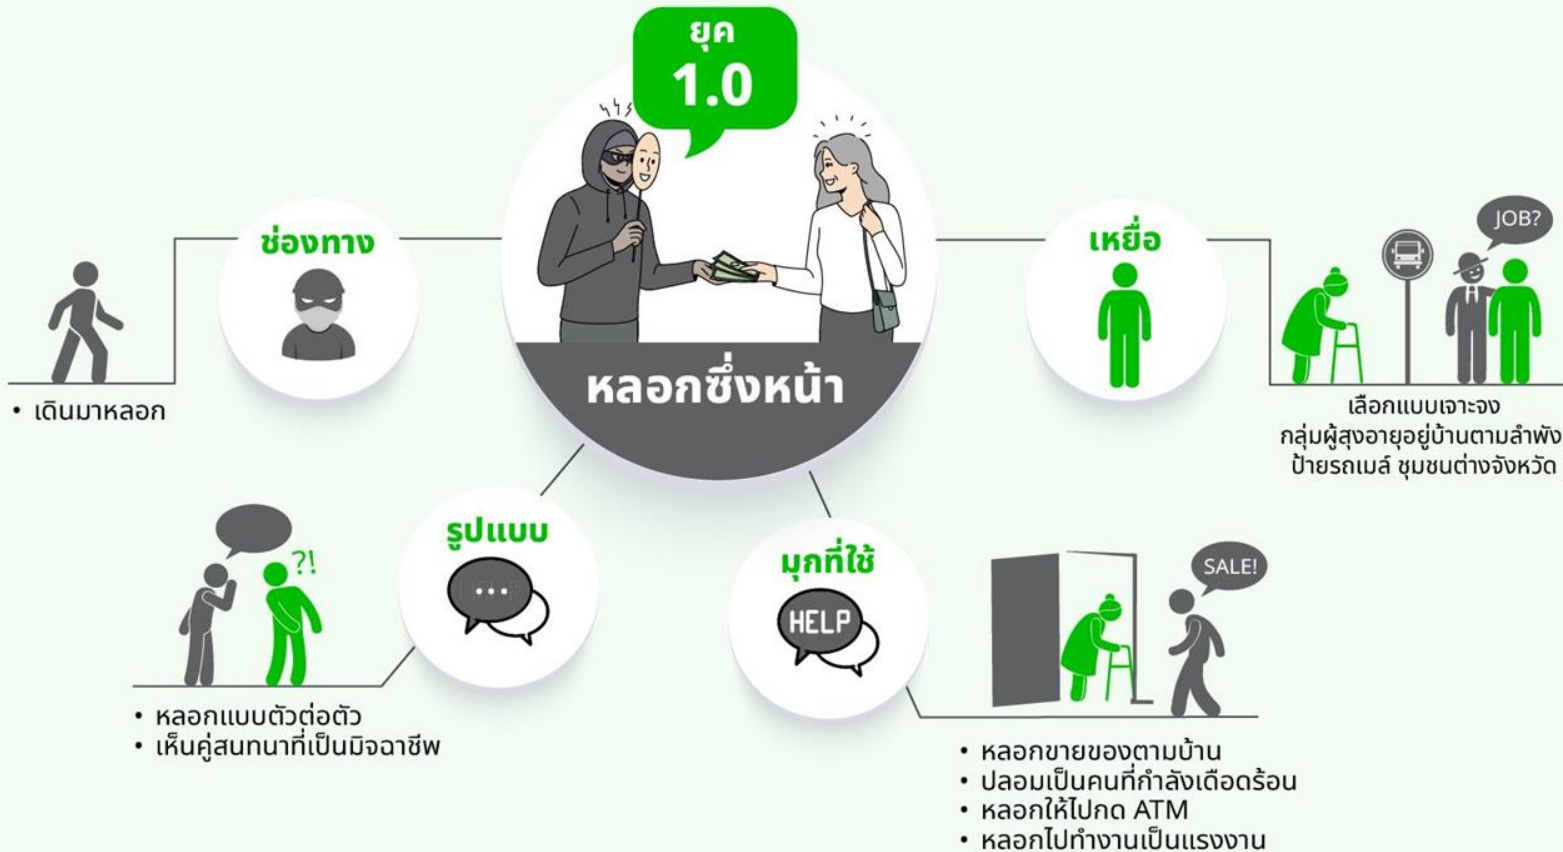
ยุค
1.0

หลอกซึ่งหน้า

ช่องทาง

• เดินมาหลอก

เหยื่อ

JOB?

เลือกแบบเจาะจง
กลุ่มผู้สูงอายุอยู่บ้านตามลำพัง
ป้ายรถเมล์ ชุมชนต่างจังหวัด

รูปแบบ

...

?!

• หลอกแบบตัวต่อตัว
• เห็นคู่สนทนาที่เป็นมิจฉาชีพ

มุกที่ใช้

HELP

SALE!

• หลอกขายของตามบ้าน
• ปลอมเป็นคนที่กำลังเดือดร้อน
• หลอกให้ไปกด ATM
• หลอกไปทำงานเป็นแรงงาน